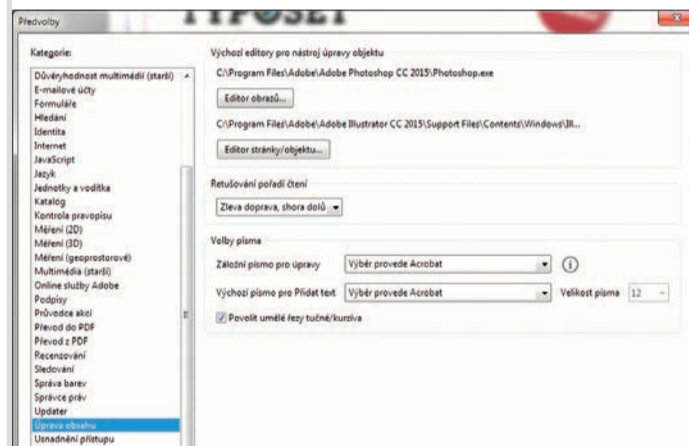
Předvolby

TYPOSET

Kategorie:

Důvěryhodnost multimédií (starší)
E-mailové účty
Formuláře
Hledání
Identita
Internet
JavaScript
Jazyk
Jednotky a vodítka
Katalog
Kontrola pravopisu
Měření (2D)
Měření (3D)
Měření (geoprostorové)
Multimédia (starší)
Online služby Adobe
Podpisy
Průvodce akcí
Převod do PDF
Převod z PDF
Recenzování
Sledování
Správa barev
Správce práv
Updater
Úprava obsahu
Usnadnění přístupu

Výchozí editory pro nástroj úpravy objektu

C:\Program Files\Adobe\Adobe Photoshop CC 2015\Photoshop.exe

Editor obrazů...

C:\Program Files\Adobe\Adobe Illustrator CC 2015\Support Files\Contents\Windows\Il...

Editor stránky/objektu...

Retušování pořadí čtení

Zleva doprava, shora dolů

Volby písma

Záložní písmo pro úpravy Výběr provede Acrobat

Výchozí písmo pro Přidat text Výběr provede Acrobat Velikost písma 12

Povolit umělé řezy tučné/kurzíva